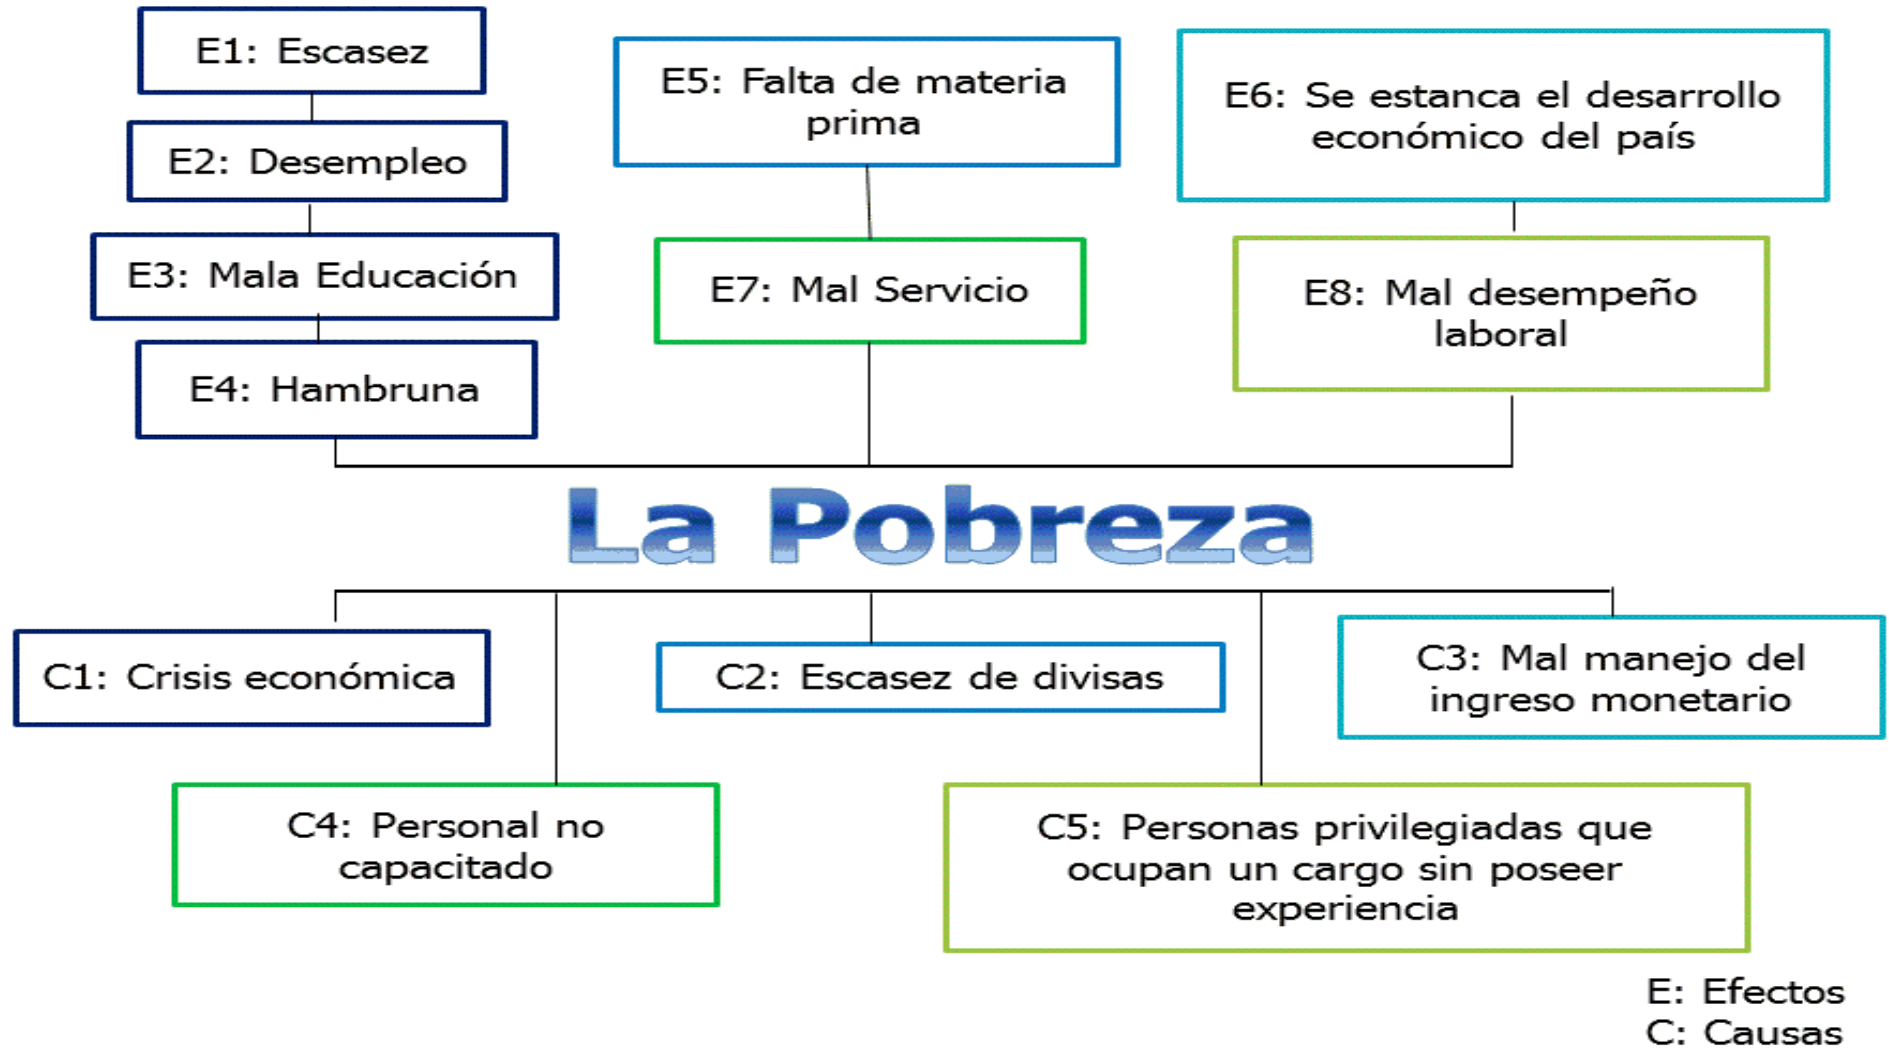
E1: Escasez

E2: Desempleo

E3: Mala Educación

E4: Hambruna

E5: Falta de materia prima

E7: Mal Servicio

E6: Se estanca el desarrollo económico del país

E8: Mal desempeño laboral

La Pobreza

C1: Crisis económica

C2: Escasez de divisas

C3: Mal manejo del ingreso monetario

C4: Personal no capacitado

C5: Personas privilegiadas que ocupan un cargo sin poseer experiencia

E: Efectos
C: Causas